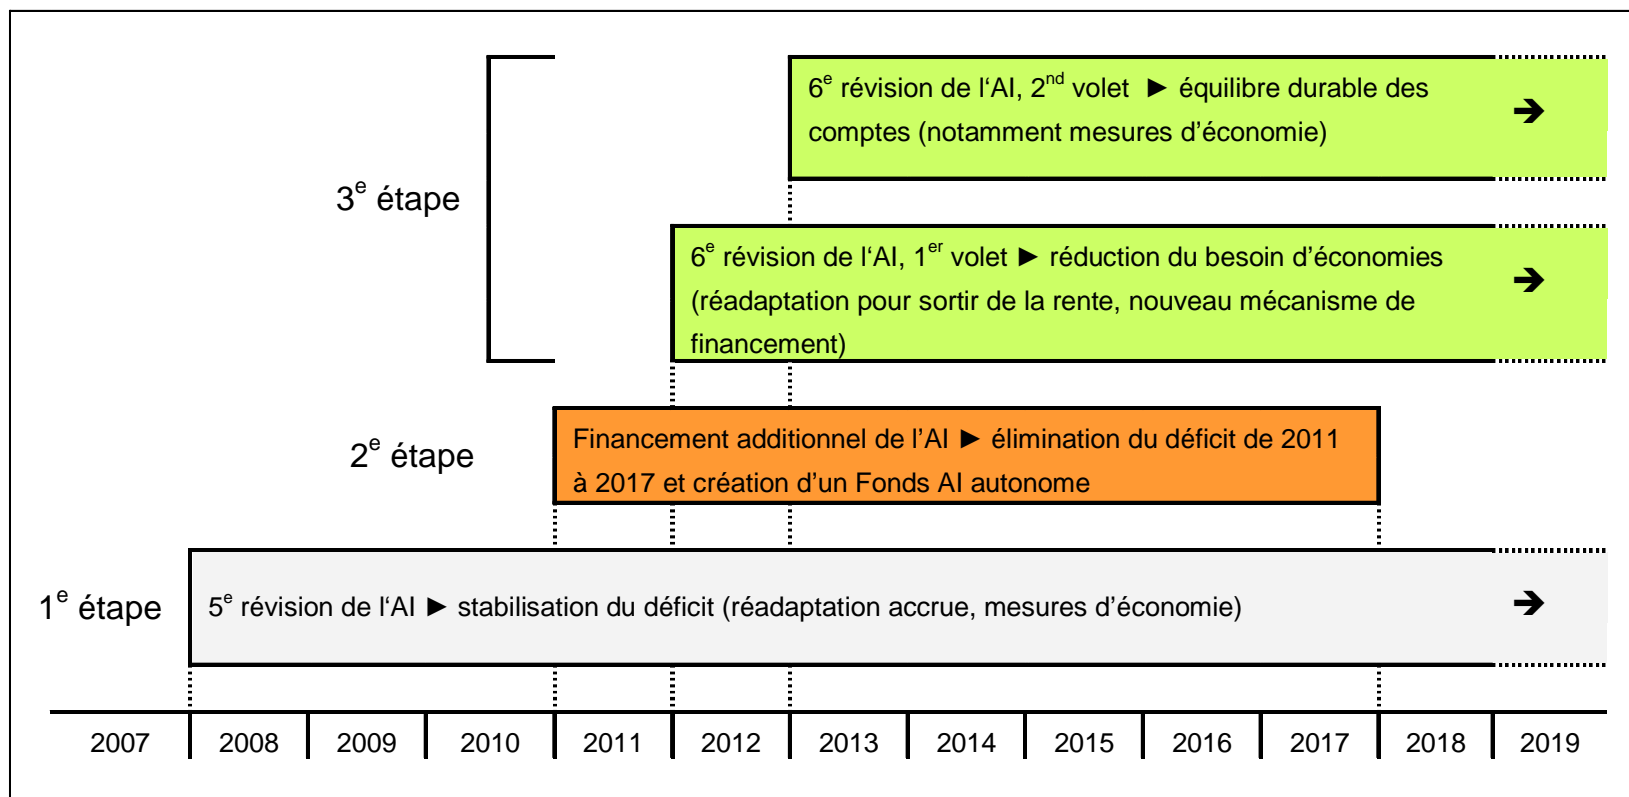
3$^{e}$ étape

6$^{e}$ révision de l'AI, 2$^{nd}$ volet ► équilibre durable des comptes (notamment mesures d'économie) ➔

6$^{e}$ révision de l'AI, 1$^{er}$ volet ► réduction du besoin d'économies (réadaptation pour sortir de la rente, nouveau mécanisme de financement) ➔

2$^{e}$ étape

Financement additionnel de l'AI ► élimination du déficit de 2011 à 2017 et création d'un Fonds AI autonome

1$^{e}$ étape

5$^{e}$ révision de l'AI ► stabilisation du déficit (réadaptation accrue, mesures d'économie) ➔

| 2007 | 2008 | 2009 | 2010 | 2011 | 2012 | 2013 | 2014 | 2015 | 2016 | 2017 | 2018 | 2019 |
|---|---|---|---|---|---|---|---|---|---|---|---|---|